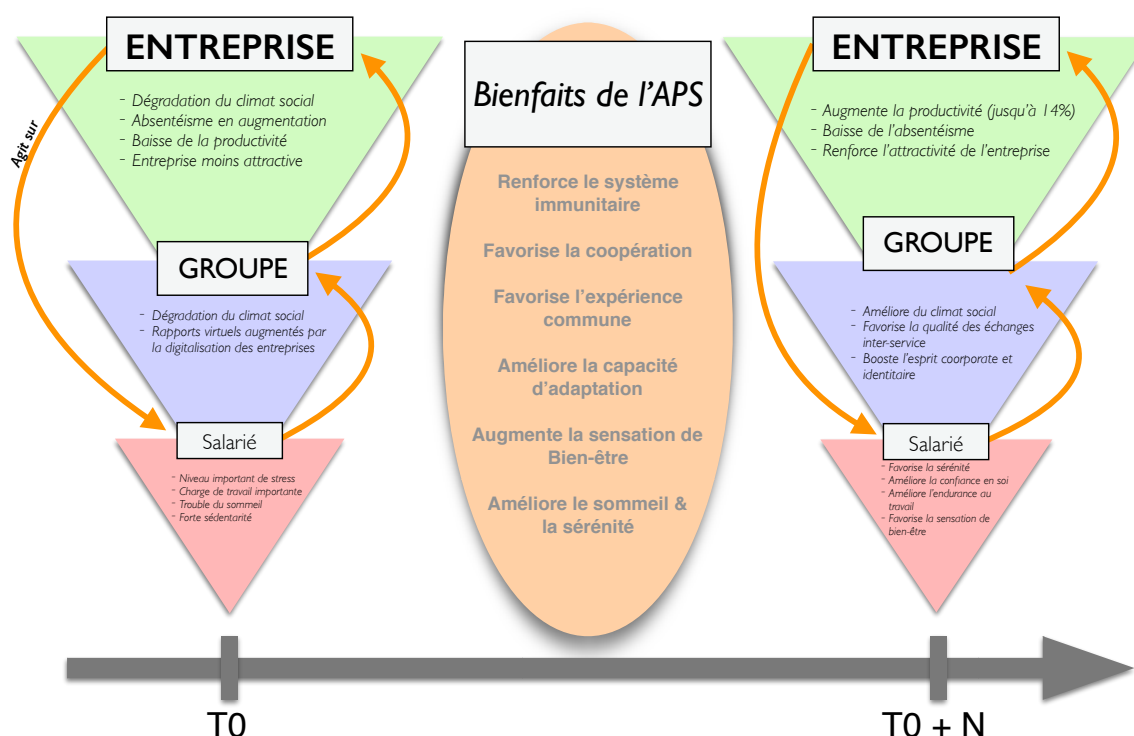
ENTREPRISE

Agit sur

- Dégradation du climat social
- Absentéisme en augmentation
- Baisse de la productivité
- Entreprise moins attractive

GROUPE

- Dégradation du climat social
- Rapports virtuels augmentés par la digitalisation des entreprises

Salarié

- Niveau important de stress
- Charge de travail importante
- Trouble du sommeil
- Forte sédentarité

Bienfaits de l'APS

Renforce le système immunitaire

Favorise la coopération

Favorise l'expérience commune

Améliore la capacité d'adaptation

Augmente la sensation de Bien-être

Améliore le sommeil & la sérénité

ENTREPRISE

- Augmente la productivité (jusqu'à 14%)
- Baisse de l'absentéisme
- Renforce l'attractivité de l'entreprise

GROUPE

- Améliore du climat social
- Favorise la qualité des échanges inter-service
- Booste l'esprit coorporate et identitaire

Salarié

- Favorise la sérénité
- Améliore la confiance en soi
- Améliore l'endurance au travail
- Favorise la sensation de bien-être

T0

T0 + N